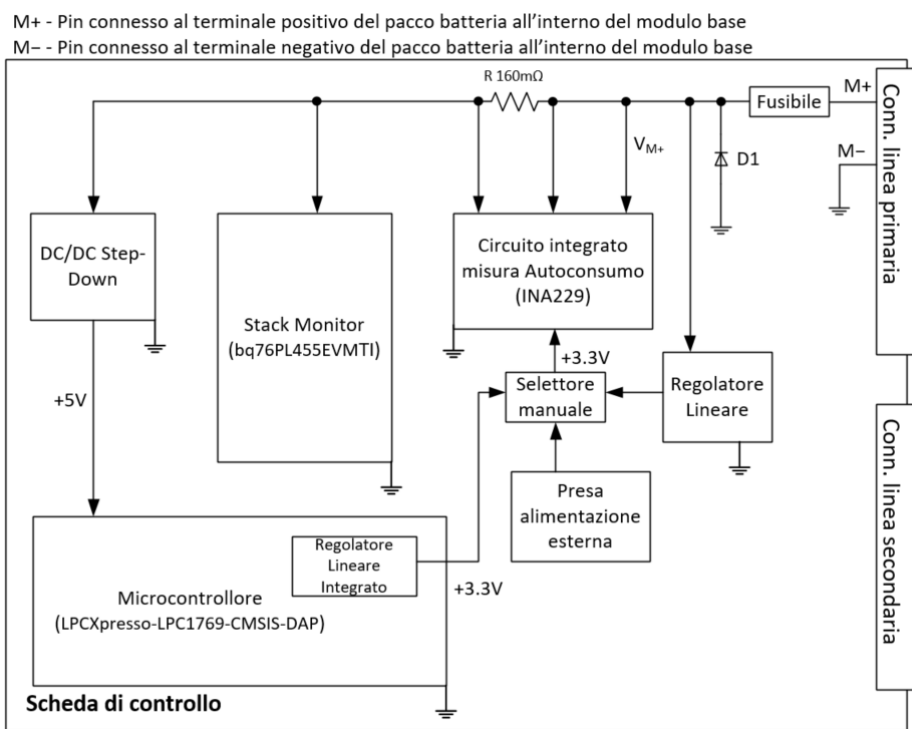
M+ - Pin connesso al terminale positivo del pacco batteria all'interno del modulo base
M– - Pin connesso al terminale negativo del pacco batteria all'interno del modulo base

R 160mΩ

Fusibile

M+

M–

Conn. linea primaria

$V_{M+}$

D1

DC/DC Step-Down

Stack Monitor (bq76PL455EVMTI)

Circuito integrato misura Autoconsumo (INA229)

+3.3V

Selettore manuale

Regolatore Lineare

Conn. linea secondaria

+5V

Presa alimentazione esterna

Regolatore Lineare Integrato

+3.3V

Microcontrollore (LPCXpresso-LPC1769-CMSIS-DAP)

Scheda di controllo